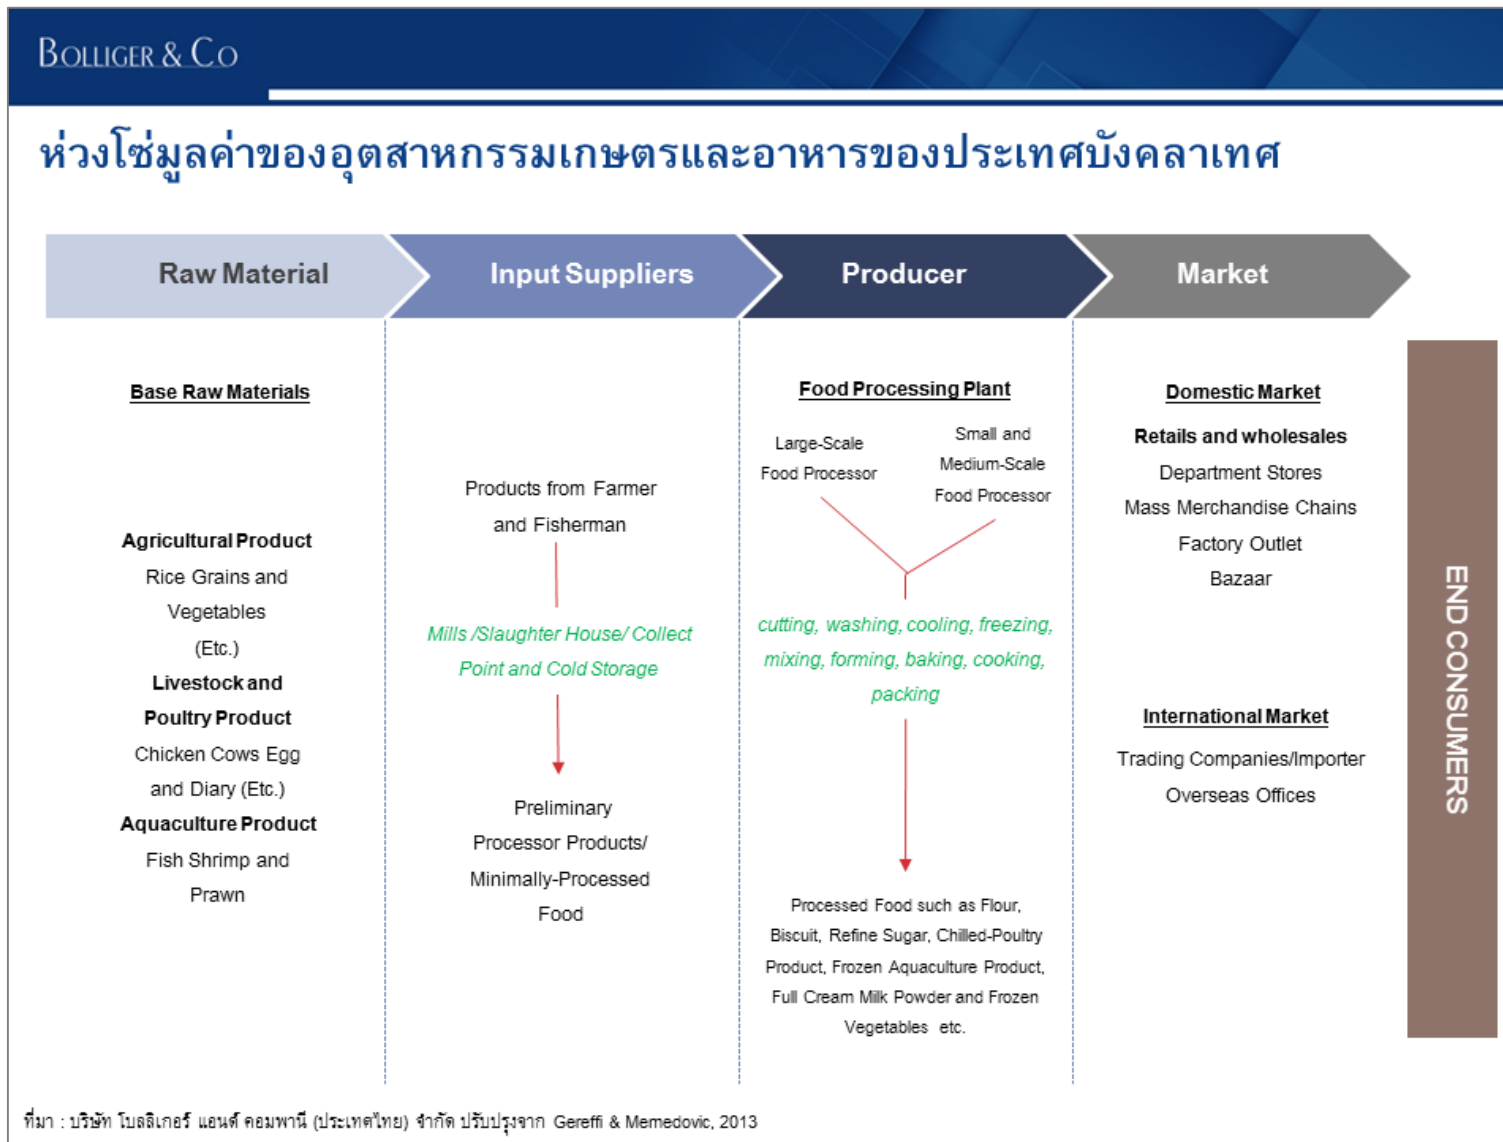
BOLLIGER & CO

ห่วงโซ่มูลค่าของอุตสาหกรรมเกษตรและอาหารของประเทศบังคลาเทศ

Raw Material

Input Suppliers

Producer

Market

Base Raw Materials

Agricultural Product
Rice Grains and Vegetables (Etc.)
Livestock and Poultry Product
Chicken Cows Egg and Diary (Etc.)
Aquaculture Product
Fish Shrimp and Prawn

Products from Farmer and Fisherman

Mills /Slaughter House/ Collect Point and Cold Storage

Preliminary Processor Products/ Minimally-Processed Food

Food Processing Plant

Large-Scale Food Processor

Small and Medium-Scale Food Processor

cutting, washing, cooling, freezing, mixing, forming, baking, cooking, packing

Processed Food such as Flour, Biscuit, Refine Sugar, Chilled-Poultry Product, Frozen Aquaculture Product, Full Cream Milk Powder and Frozen Vegetables etc.

Domestic Market

Retails and wholesales
Department Stores
Mass Merchandise Chains
Factory Outlet
Bazaar

International Market

Trading Companies/Importer
Overseas Offices

END CONSUMERS

ที่มา : บริษัท โบลลิเกอร์ แอนด์ คอมพานี (ประเทศไทย) จำกัด ปรับปรุงจาก Gereffi & Memedovic, 2013